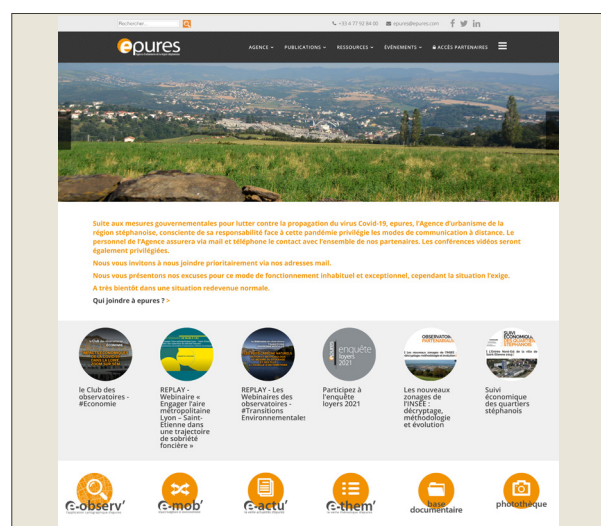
Rechercher...

+33 4 77 92 84 00 epures@epures.com

epures

AGENCE PUBLICATIONS RESSOURCES ÉVÉNEMENTS ACCÈS PARTENAIRES

Suite aux mesures gouvernementales pour lutter contre la propagation du virus Covid-19, epures, l'Agence d'urbanisme de la région stéphanoise, consciente de sa responsabilité face à cette pandémie privilégie les modes de communication à distance. Le personnel de l'Agence assurera via mail et téléphone le contact avec l'ensemble de nos partenaires. Les conférences vidéos seront également privilégiées.

Nous vous invitons à nous joindre prioritairement via nos adresses mail.

Nous vous présentons nos excuses pour ce mode de fonctionnement inhabituel et exceptionnel, cependant la situation l'exige.

A très bientôt dans une situation redevenue normale.

Qui joindre à epures ? >

le Club des observatoires - #Economie

REPLAY - Webinaire « Engager l'aire métropolitaine Lyon - Saint-Etienne dans une trajectoire de sobriété foncière »

REPLAY - Les Webinaires des observatoires - #Transitions Environnementales

enquête loyers 2021

Participez à l'enquête loyers 2021

OBSERVATOIRE PARTENARIAL

Les nouveaux zonages de l'INSEE : décryptage, méthodologie et évolution

SUIVI ÉCONOMIQUE DES QUARTIERS STÉPHANOIS

Suivi économique des quartiers stéphanois

e-observ'

e-mob'

e-actu'

e-them'

base documentaire

photothèque